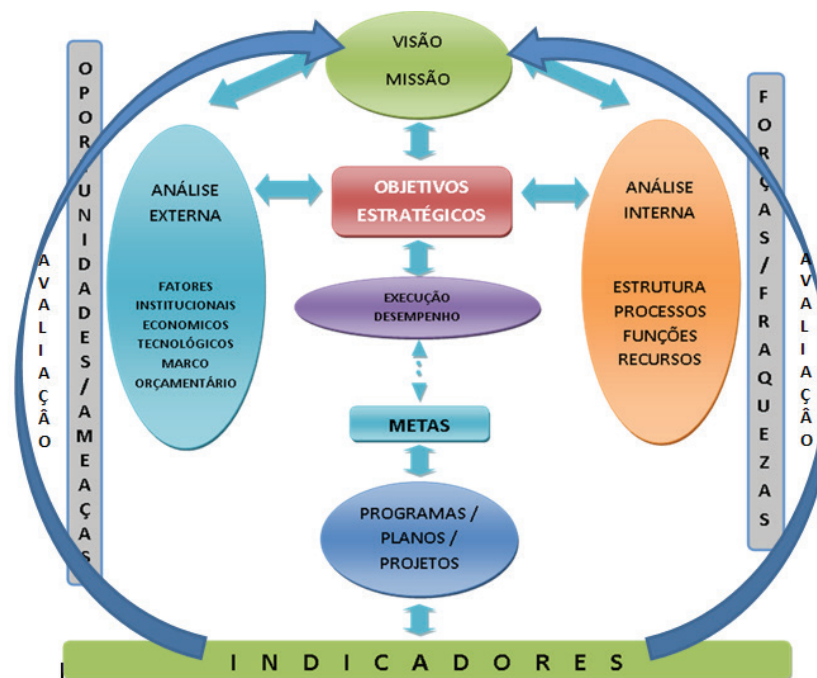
VISÃO
MISSÃO

OPORTUNIDADES/AMEAÇAS

AVALIAÇÂO

ANÁLISE EXTERNA

FATORES INSTITUCIONAIS ECONOMICOS TECNOLÓGICOS MARCO ORÇAMENTÁRIO

OBJETIVOS ESTRATÉGICOS

EXECUÇÃO DESEMPENHO

METAS

PROGRAMAS / PLANOS / PROJETOS

ANÁLISE INTERNA

ESTRUTURA PROCESSOS FUNÇÕES RECURSOS

FORÇAS/FRAQUEZAS

AVALIAÇÂO

INDICADORES